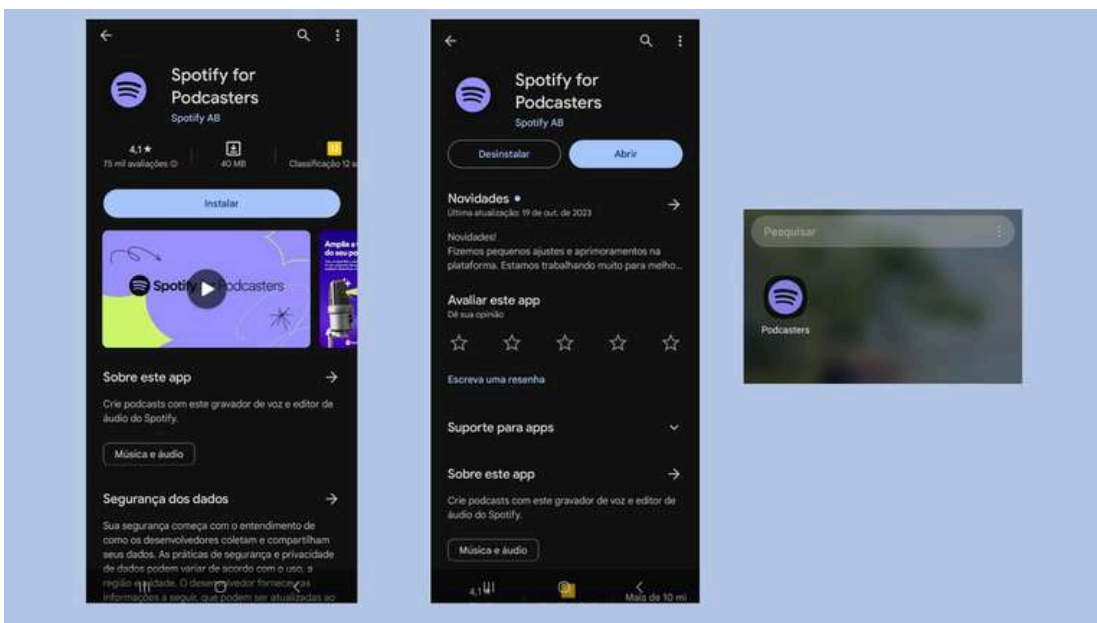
Spotify for Podcasters
Spotify AB

4,1★
75 mil avaliações
40 MB
Classificação 12 a

Instalar

Spotify Podcasters

Amplie a
do seu po

Sobre este app

Crie podcasts com este gravador de voz e editor de áudio do Spotify.

Música e áudio

Segurança dos dados

Sua segurança começa com o entendimento de como os desenvolvedores coletam e compartilham seus dados. As práticas de segurança e privacidade de dados podem variar de acordo com o uso, a região e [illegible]. O desenvolvedor fornece as informações a seguir, que podem ser atualizadas ao

Spotify for Podcasters
Spotify AB

Desinstalar
Abrir

Novidades •
Última atualização: 19 de out. de 2023

Novidades!
Fizemos pequenos ajustes e aprimoramentos na plataforma. Estamos trabalhando muito para melho...

Avaliar este app
Dê sua opinião

Escreva uma resenha

Suporte para apps

Sobre este app

Crie podcasts com este gravador de voz e editor de áudio do Spotify.

Música e áudio

4,1
Mais de 10 mi

Pesquisar

Podcasters